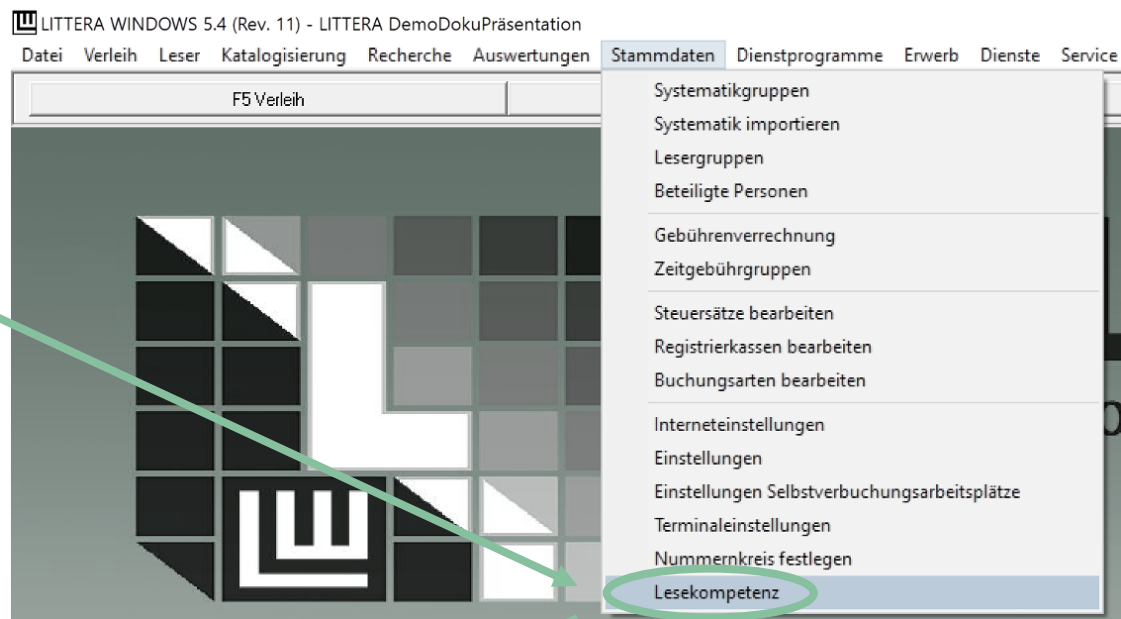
LITTERA WINDOWS 5.4 (Rev. 11) - LITTERA DemoDokuPräsentation

Datei Verleih Leser Katalogisierung Recherche Auswertungen Stammdaten Dienstprogramme Erwerb Dienste Service

F5 Verleih

Systematikgruppen
Systematik importieren
Lesergruppen
Beteiligte Personen

Gebührenverrechnung
Zeitgebührgruppen

Steuersätze bearbeiten
Registrierkassen bearbeiten
Buchungsarten bearbeiten

Interneteinstellungen
Einstellungen
Einstellungen Selbstverbuchungsarbeitsplätze
Terminaleinstellungen
Nummernkreis festlegen
Lesekompetenz